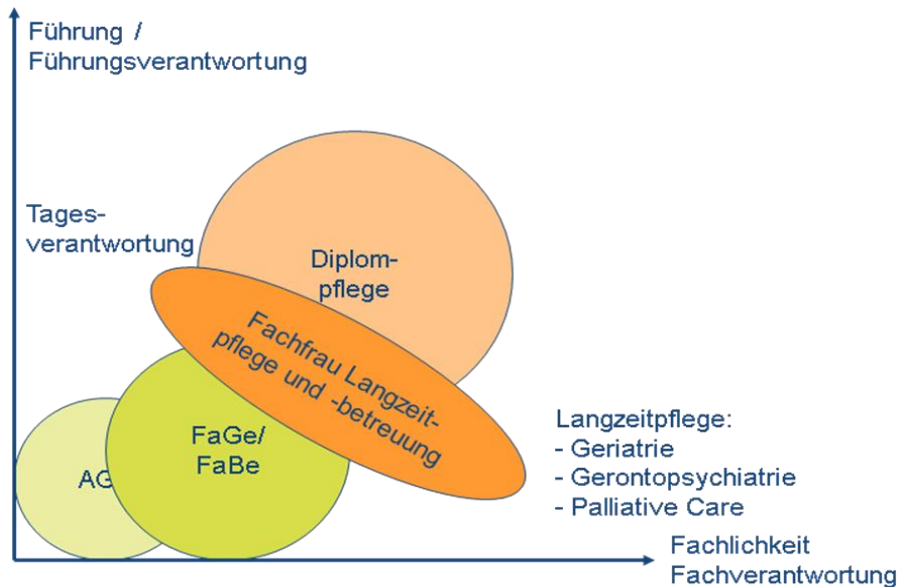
Führung /
Führungsverantwortung

Tages-
verantwortung

Diplom-
pflege

Fachfrau Langzeit-
pflege und -betreuung

FaGe/
FaBe

AG

Langzeitpflege:
- Geriatrie
- Gerontopsychiatrie
- Palliative Care

Fachlichkeit
Fachverantwortung